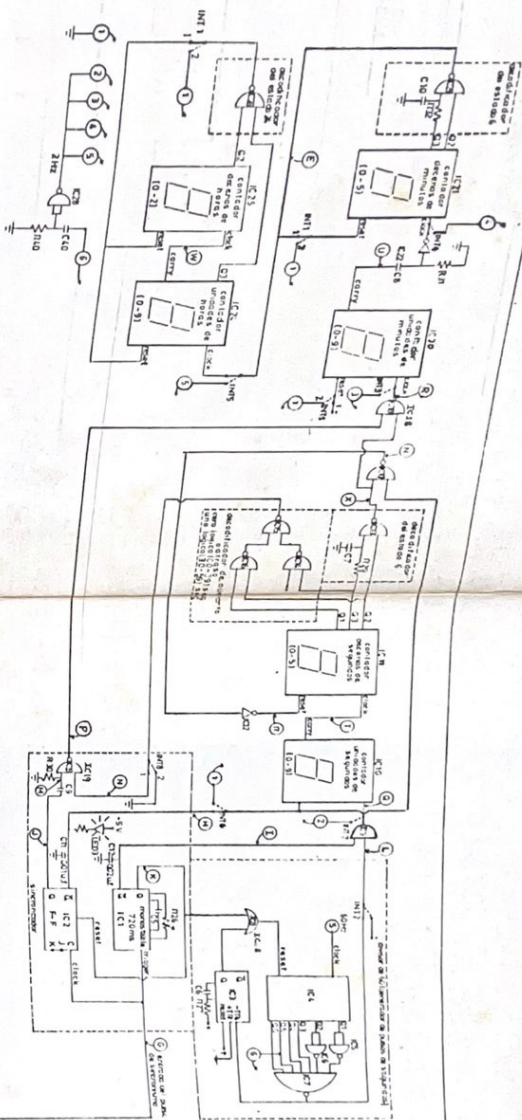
INT 1
1
2
3
4
5
2Hz
IC 26
R10
C10
6
decodificador de estado
IC 25
contador decenas de horas
[0-2]
reset
clock
carry
W
IC 24
contador unidades de horas
[0-9]
reset
clock
LIMITE
E
decodificador de estado
IC 21
contador decenas de minutos
[0-5]
reset
clock
INT 1
C22
C8
Rn
IC 20
contador unidades de minutos
[0-9]
reset
carry
clock
IC 18
decodificador de estado 6
decodificador de estado (para limitar a 23 y cambiar a 00)
IC 11
contador decenas de segundos
[0-5]
reset
clock
carry
IC 10
contador unidades de segundos
[0-9]
INT 2
INT 3
P
N
M
IC 19
C8
C11
+5V
LED
K
IC 2
F-F
IC 1
monostable
720 ms
reset
clock
sincronizador
IC 6
IC 3
IC 4
IC 5
IC 7
60Hz
clock
reset
INT 3
entrada de señal de pulsos de segundos
salida de pulso de segundos